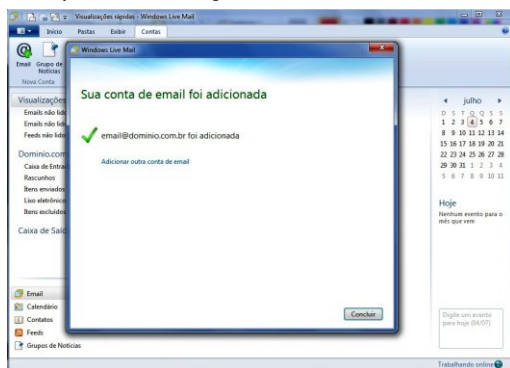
Visualizações rápidas - Windows Live Mail

Início Pastas Exibir Contas

Email Grupo de Notícias
Nova Conta

Visualizações
Emails não lid
Emails não lid
Feeds não lid

Dominio.com
Caixa de Entra
Rascunhos
Itens enviados
Lixo eletrônico
Itens excluídos

Caixa de Saí

Email
Calendário
Contatos
Feeds
Grupos de Notícias

Windows Live Mail

Sua conta de email foi adicionada

email@dominio.com.br foi adicionada

Adicionar outra conta de email

Concluir

julho
D S T Q Q S S
1 2 3 4 5 6 7
8 9 10 11 12 13 14
15 16 17 18 19 20 21
22 23 24 25 26 27 28
29 30 31 1 2 3 4
5 6 7 8 9 10 11

Hoje
Nenhum evento para o mês que vem

Digite um evento para hoje (04/07)

Trabalhando online